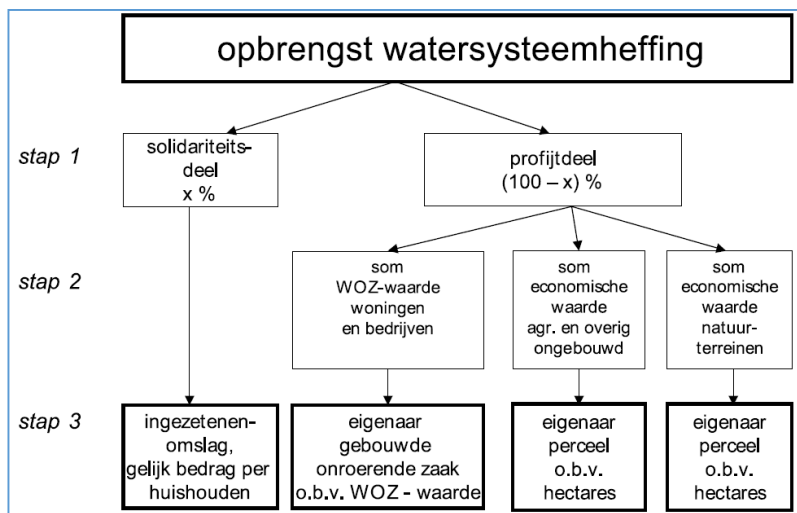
opbrengst watersysteemheffing

stap 1

solidariteitsdeel
x %

profijtdeel
(100 – x) %

stap 2

som
WOZ-waarde
woningen
en bedrijven

som
economische
waarde
agr. en overig
ongebouwd

som
economische
waarde
natuurterreinen

stap 3

ingezetenenomslag,
gelijk bedrag per
huishouden

eigenaar
gebouwde
onroerende zaak
o.b.v. WOZ - waarde

eigenaar
perceel
o.b.v.
hectares

eigenaar
perceel
o.b.v.
hectares